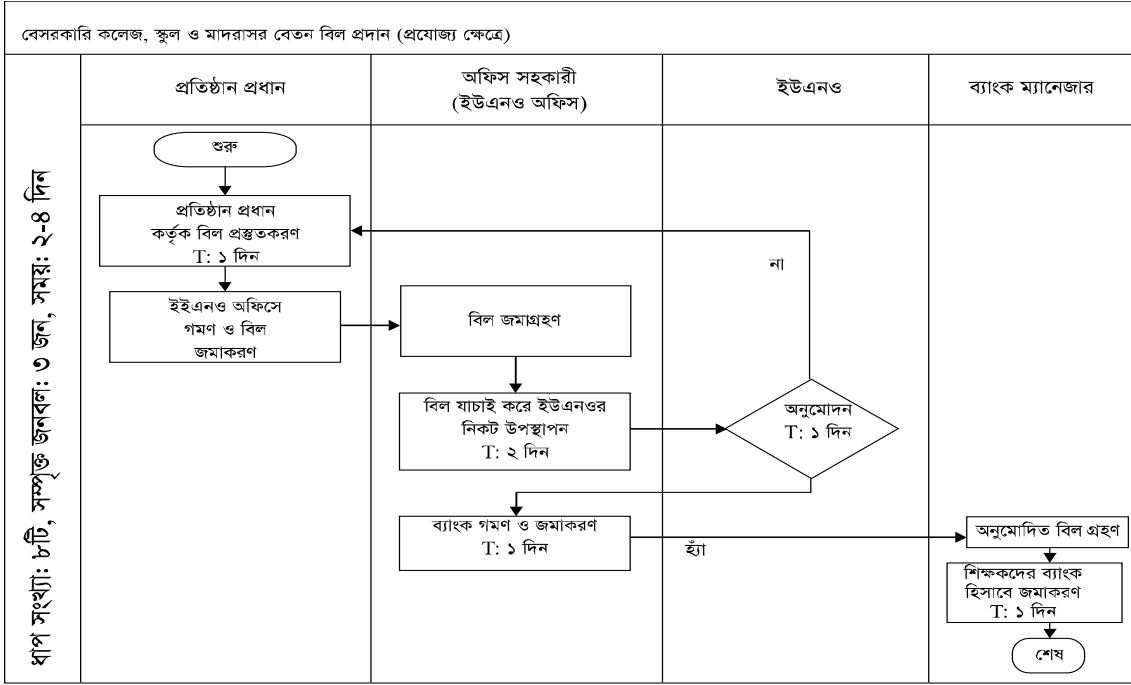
বেসরকারি কলেজ, স্কুল ও মাদরাসর বেতন বিল প্রদান (প্রযোজ্য ক্ষেত্রে)

ধাপ সংখ্যা: ৮টি, সম্পৃক্ত জনবল: ৩ জন, সময়: ২-৪ দিন

| প্রতিষ্ঠান প্রধান | অফিস সহকারী (ইউএনও অফিস) | ইউএনও | ব্যাংক ম্যানেজার |
|---|---|---|---|

শুরু

প্রতিষ্ঠান প্রধান কর্তৃক বিল প্রস্তুতকরণ T: ১ দিন

ইইএনও অফিসে গমণ ও বিল জমাকরণ

বিল জমাগ্রহণ

বিল যাচাই করে ইউএনওর নিকট উপস্থাপন T: ২ দিন

অনুমোদন T: ১ দিন

না

ব্যাংক গমণ ও জমাকরণ T: ১ দিন

হ্যাঁ

অনুমোদিত বিল গ্রহণ

শিক্ষকদের ব্যাংক হিসাবে জমাকরণ T: ১ দিন

শেষ